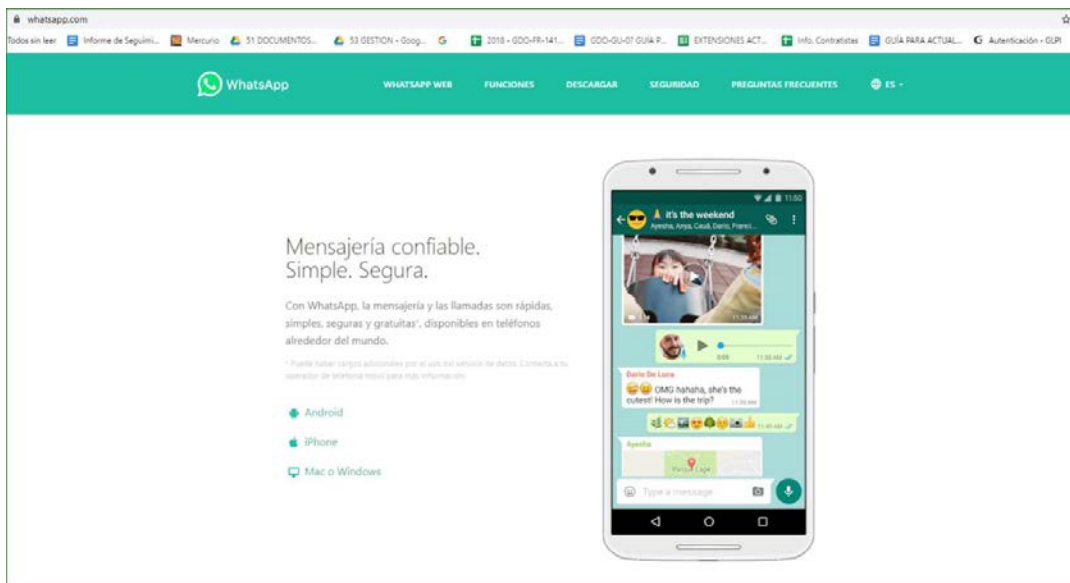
whatsapp.com

Todos sin leer Informe de Seguimi... Mercurio 51 DOCUMENTOS... 53 GESTION - Goog... G 2018 - GDO-FR-141... GDO-GU-07 GUIA P... EXTENSIONES ACT... Info. Contratistas GUÍA PARA ACTUAL... G Autenticación - GLPI

WhatsApp

WHATSAPP WEB FUNCIONES DESCARGAR SEGURIDAD PREGUNTAS FRECUENTES ES

Mensajería confiable. Simple. Segura.

Con WhatsApp, la mensajería y las llamadas son rápidas, simples, seguras y gratuitas*, disponibles en teléfonos alrededor del mundo.

* Puede haber cargos adicionales por el uso del servicio de datos. Contacta a tu operador de telefonía móvil para más información.

Android

iPhone

Mac o Windows

11:50

it's the weekend
Ayesha, Anya, Cauã, Dario, Franci...

11:35 AM

0:09 11:38 AM

Dario De Luca
OMG hahaha, she's the cutest! How is the trip?

11:45 AM

Ayesha

Pier 48 Lage

Type a message